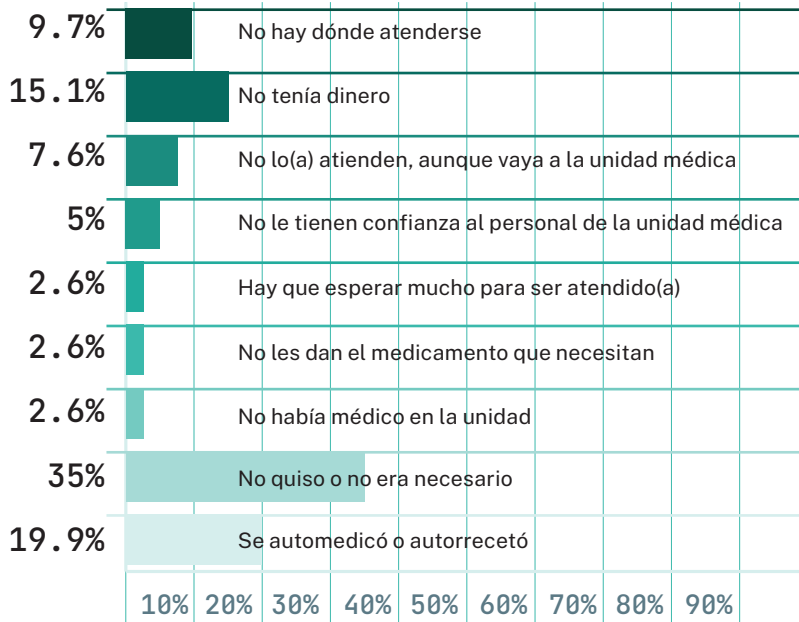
9.7% No hay dónde atenderse

15.1% No tenía dinero

7.6% No lo(a) atienden, aunque vaya a la unidad médica

5% No le tienen confianza al personal de la unidad médica

2.6% Hay que esperar mucho para ser atendido(a)

2.6% No les dan el medicamento que necesitan

2.6% No había médico en la unidad

35% No quiso o no era necesario

19.9% Se automedicó o autorrecetó

10% 20% 30% 40% 50% 60% 70% 80% 90%